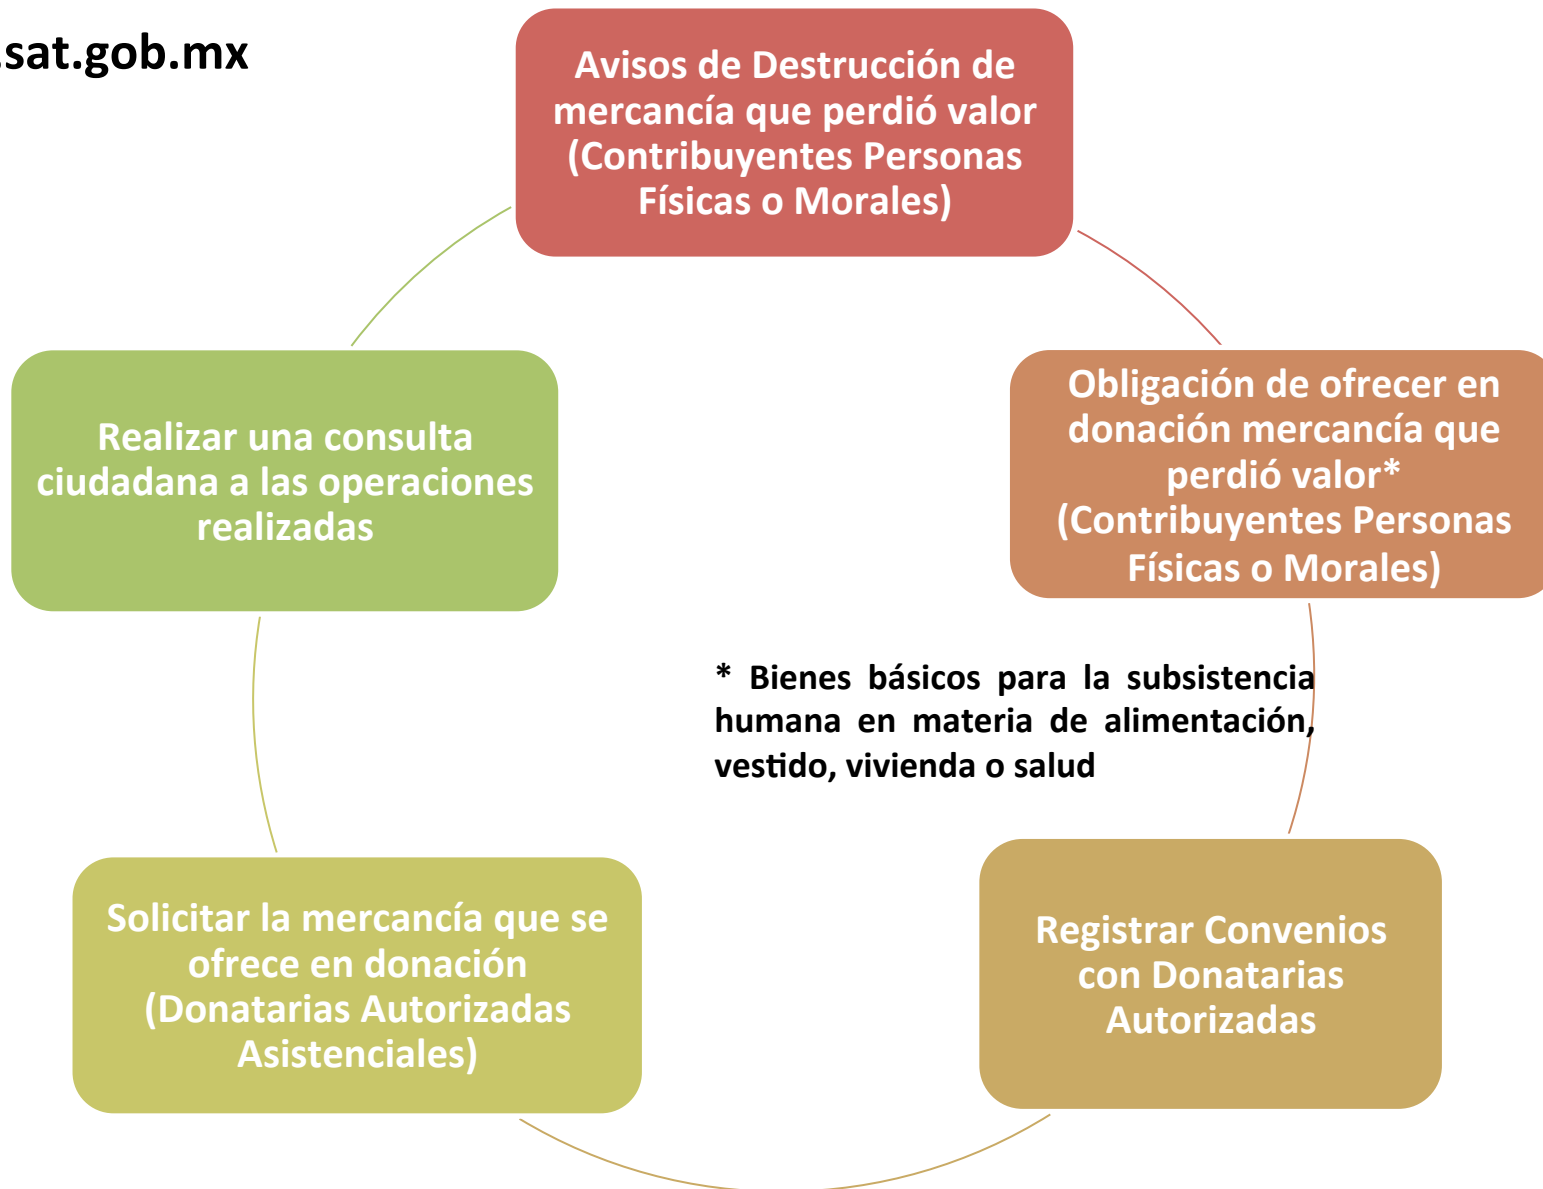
sat.gob.mx

Avisos de Destrucción de mercancía que perdió valor (Contribuyentes Personas Físicas o Morales)

Obligación de ofrecer en donación mercancía que perdió valor* (Contribuyentes Personas Físicas o Morales)

* Bienes básicos para la subsistencia humana en materia de alimentación, vestido, vivienda o salud

Registrar Convenios con Donatarias Autorizadas

Solicitar la mercancía que se ofrece en donación (Donatarias Autorizadas Asistenciales)

Realizar una consulta ciudadana a las operaciones realizadas